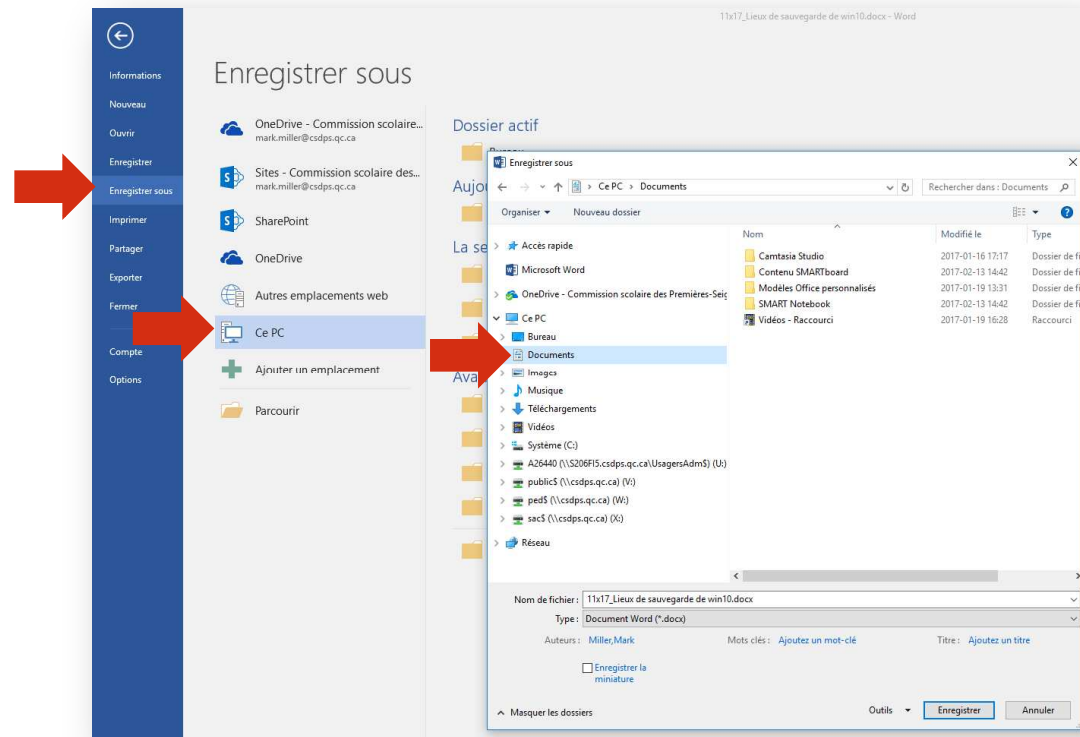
11x17_Lieux de sauvegarde de win10.docx - Word

Informations
Nouveau
Ouvrir
Enregistrer
Enregistrer sous
Imprimer
Partager
Exporter
Fermer
Compte
Options

Enregistrer sous

OneDrive - Commission scolaire...
mark.miller@csdps.qc.ca

Sites - Commission scolaire des...
mark.miller@csdps.qc.ca

SharePoint

OneDrive

Autres emplacements web

Ce PC

Ajouter un emplacement

Parcourir

Dossier actif

Aujo

La se

Ava

Enregistrer sous

Ce PC > Documents

Rechercher dans : Documents

Organiser ▾ Nouveau dossier

Accès rapide
Microsoft Word
OneDrive - Commission scolaire des Premières-Seig
Ce PC
Bureau
Documents
Images
Musique
Téléchargements
Vidéos
Système (C:)
A26440 (\\S206FI5.csdps.qc.ca\UsagersAdm$) (U:)
public$ (\\csdps.qc.ca) (V:)
ped$ (\\csdps.qc.ca) (W:)
sac$ (\\csdps.qc.ca) (X:)
Réseau

| Nom | Modifié le | Type |
|---|---|---|
| Camtasia Studio | 2017-01-16 17:17 | Dossier de fi |
| Contenu SMARTboard | 2017-02-13 14:42 | Dossier de fi |
| Modèles Office personnalisés | 2017-01-19 13:31 | Dossier de fi |
| SMART Notebook | 2017-02-13 14:42 | Dossier de fi |
| Vidéos - Raccourci | 2017-01-19 16:28 | Raccourci |

Nom de fichier : 11x17_Lieux de sauvegarde de win10.docx
Type : Document Word (*.docx)
Auteurs : Miller,Mark
Mots clés : Ajoutez un mot-clé
Titre : Ajoutez un titre
Enregistrer la miniature

Masquer les dossiers
Outils ▾
Enregistrer
Annuler